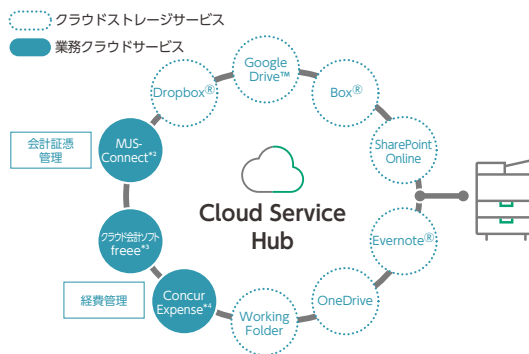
クラウドストレージサービス
業務クラウドサービス

Google Drive™
Box®
SharePoint Online
Evernote®
OneDrive
Working Folder
Concur Expense*4
クラウド会計ソフト freee*3
MJS-Connect*2
Dropbox®

会計証憑管理
経費管理

Cloud Service Hub